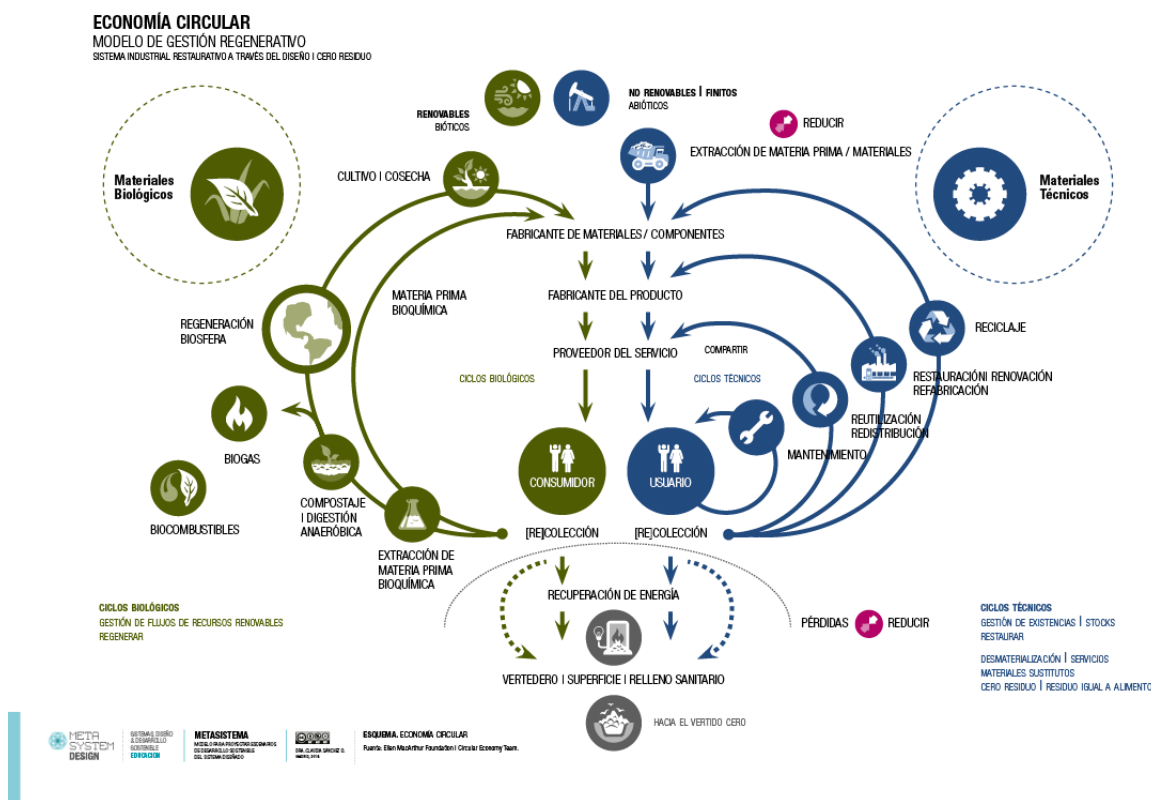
ECONOMÍA CIRCULAR
MODELO DE GESTIÓN REGENERATIVO
SISTEMA INDUSTRIAL RESTAURATIVO A TRAVÉS DEL DISEÑO I CERO RESIDUO

RENOVABLES
BIÓTICOS

NO RENOVABLES I FINITOS
ABIÓTICOS

REDUCIR

EXTRACCIÓN DE MATERIA PRIMA / MATERIALES

Materiales Biológicos

Materiales Técnicos

CULTIVO I COSECHA

FABRICANTE DE MATERIALES / COMPONENTES

MATERIA PRIMA BIOQUÍMICA

FABRICANTE DEL PRODUCTO

REGENERACIÓN BIOSFERA

RECICLAJE

PROVEEDOR DEL SERVICIO

COMPARTIR

CICLOS BIOLÓGICOS

CICLOS TÉCNICOS

RESTAURACIÓNI RENOVACIÓN REFABRICACIÓN

REUTILIZACIÓN REDISTRIBUCIÓN

BIOGAS

MANTENIMIENTO

CONSUMIDOR

USUARIO

COMPOSTAJE I DIGESTIÓN ANAERÓBICA

BIOCOMBUSTIBLES

[RE]COLECCIÓN

[RE]COLECCIÓN

EXTRACCIÓN DE MATERIA PRIMA BIOQUÍMICA

RECUPERACIÓN DE ENERGÍA

CICLOS BIOLÓGICOS
GESTIÓN DE FLUJOS DE RECURSOS RENOVABLES
REGENERAR

PÉRDIDAS

REDUCIR

CICLOS TÉCNICOS
GESTIÓN DE EXISTENCIAS I STOCKS
RESTAURAR

DESMATERIALIZACIÓN I SERVICIOS
MATERIALES SUSTITUTOS
CERO RESIDUO I RESIDUO IGUAL A ALIMENTO

VERTEDERO I SUPERFICIE I RELLENO SANITARIO

HACIA EL VERTIDO CERO

META SYSTEM DESIGN

SISTEMA DISEÑO & DESARROLLO SOSTENIBLE EDUCACIÓN

METASISTEMA
MODELO PARA PROYECTAR ESCENARIOS DE DESARROLLO SOSTENIBLE DEL SISTEMA DISEÑADO

DRA. CLAUDIA SÁNCHEZ G. MADRID, 2014

ESQUEMA. ECONOMÍA CIRCULAR
Fuente: Ellen MacArthur Foundation I Circular Economy Team.